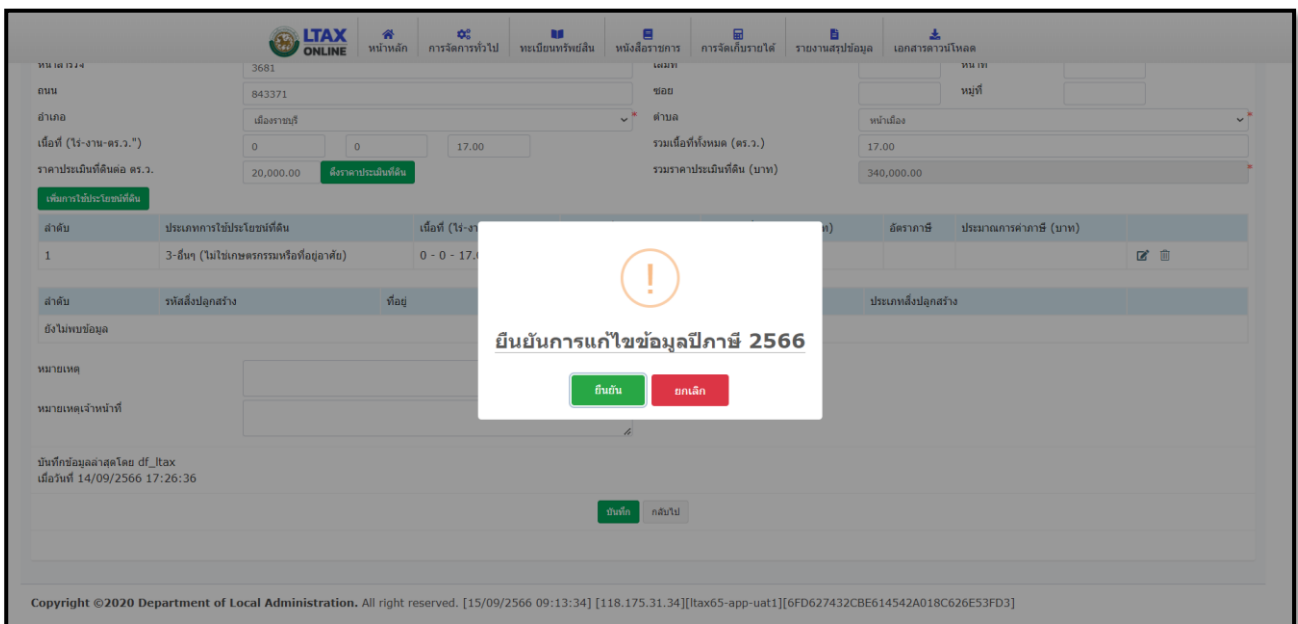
LTAX ONLINE หน้าหลัก การจัดการทั่วไป ทะเบียนทรัพย์สิน หนังสือราชการ การจัดเก็บรายได้ รายงานสรุปข้อมูล เอกสารดาวน์โหลด

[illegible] 3681 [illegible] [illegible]

ถนน 843371 ซอย หมู่ที่

อำเภอ เมืองราชบุรี ตำบล หน้าเมือง

เนื้อที่ (ไร่-งาน-ตร.ว.") 0 0 17.00 รวมเนื้อที่ทั้งหมด (ตร.ว.) 17.00

ราคาประเมินที่ดินต่อ ตร.ว. 20,000.00 ดึงราคาประเมินที่ดิน รวมราคาประเมินที่ดิน (บาท) 340,000.00

เพิ่มการใช้ประโยชน์ที่ดิน

| ลำดับ | ประเภทการใช้ประโยชน์ที่ดิน | เนื้อที่ (ไร่-งา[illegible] | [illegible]) | อัตราภาษี | ประมาณการค่าภาษี (บาท) |
|---|---|---|---|---|---|
| 1 | 3-อื่นๆ (ไม่ใช่เกษตรกรรมหรือที่อยู่อาศัย) | 0 - 0 - 17.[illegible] | | | |

| ลำดับ | รหัสสิ่งปลูกสร้าง | ที่อยู่ | ประเภทสิ่งปลูกสร้าง |
|---|---|---|---|
| ยังไม่พบข้อมูล | | | |

หมายเหตุ

หมายเหตุเจ้าหน้าที่

บันทึกข้อมูลล่าสุดโดย df_ltax
เมื่อวันที่ 14/09/2566 17:26:36

บันทึก กลับไป

!

ยืนยันการแก้ไขข้อมูลปีภาษี 2566

ยืนยัน ยกเลิก

Copyright ©2020 Department of Local Administration. All right reserved. [15/09/2566 09:13:34] [118.175.31.34][ltax65-app-uat1][6FD627432CBE614542A018C626E53FD3]